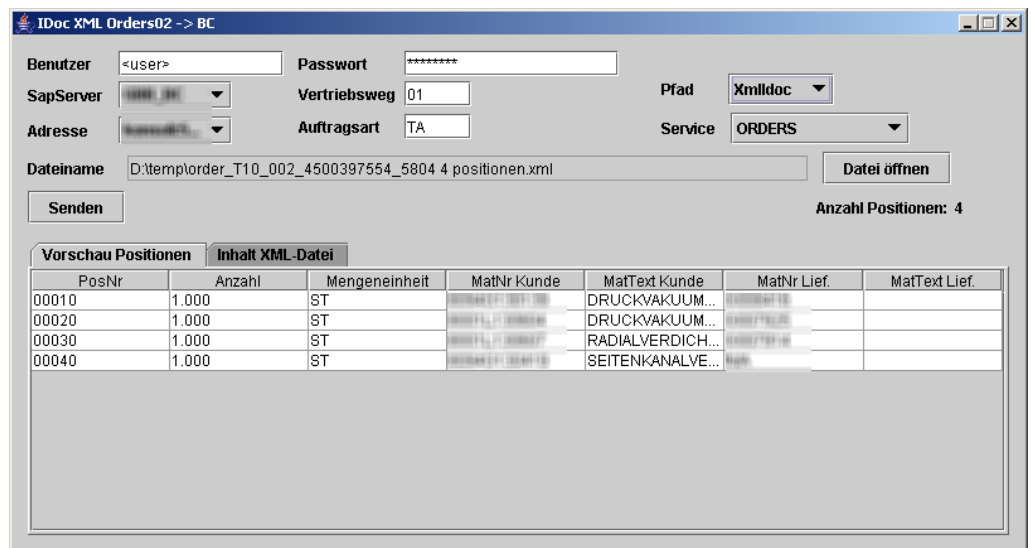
IDoc XML Orders02 -> BC

Benutzer <user>
Passwort ********
SapServer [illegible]
Vertriebsweg 01
Pfad XmlIdoc
Adresse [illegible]
Auftragsart TA
Service ORDERS

Dateiname D:\temp\order_T10_002_4500397554_5804 4 positionen.xml
Datei öffnen

Senden
Anzahl Positionen: 4

Vorschau Positionen
Inhalt XML-Datei

| PosNr | Anzahl | Mengeneinheit | MatNr Kunde | MatText Kunde | MatNr Lief. | MatText Lief. |
|---|---|---|---|---|---|---|
| 00010 | 1.000 | ST | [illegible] | DRUCKVAKUUM... | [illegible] | |
| 00020 | 1.000 | ST | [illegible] | DRUCKVAKUUM... | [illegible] | |
| 00030 | 1.000 | ST | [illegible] | RADIALVERDICH... | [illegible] | |
| 00040 | 1.000 | ST | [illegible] | SEITENKANALVE... | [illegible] | |